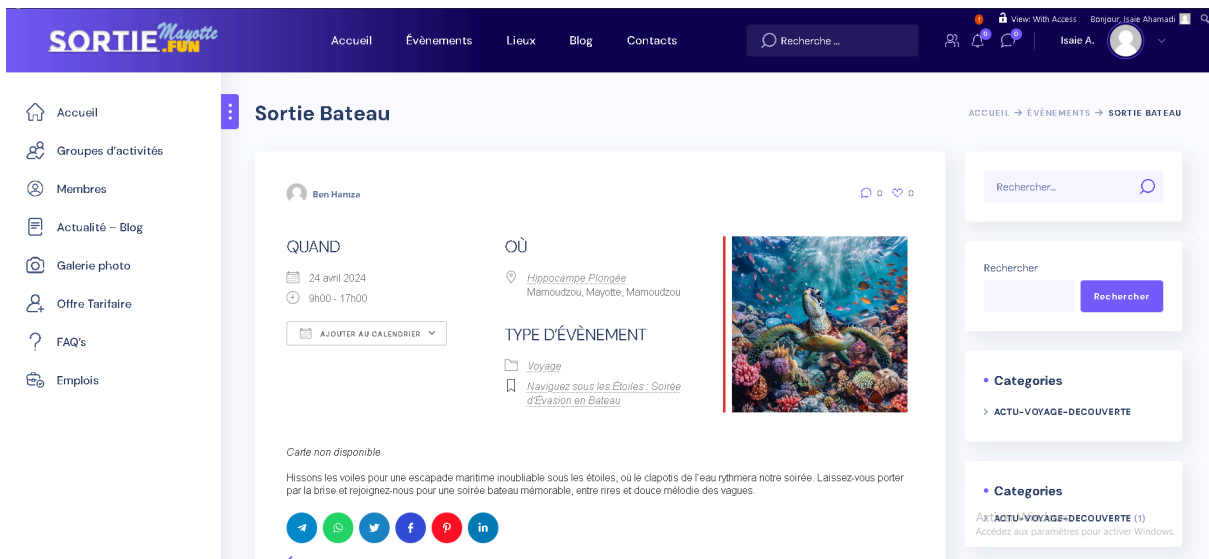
SORTIE Mayotte FUN

Accueil Évènements Lieux Blog Contacts

Recherche ...

1 View: With Access Bonjour, Isaie Ahamadi

0 0

Isaie A.

Accueil
Groupes d'activités
Membres
Actualité – Blog
Galerie photo
Offre Tarifaire
FAQ's
Emplois

Sortie Bateau

ACCUEIL → ÉVÈNEMENTS → SORTIE BATEAU

Ben Hamza

0 0

QUAND

24 avril 2024
9h00 - 17h00

AJOUTER AU CALENDRIER

OÙ

Hippocampe Plongée
Mamoudzou, Mayotte, Mamoudzou

TYPE D'ÉVÈNEMENT

Voyage
Naviguez sous les Étoiles : Soirée d'Évasion en Bateau

Carte non disponible

Hissons les voiles pour une escapade maritime inoubliable sous les étoiles, où le clapotis de l'eau rythmera notre soirée. Laissez-vous porter par la brise et rejoignez-nous pour une soirée bateau mémorable, entre rires et douce mélodie des vagues.

Rechercher...

Rechercher

Rechercher

Categories

ACTU-VOYAGE-DECOUVERTE

Categories

ACTU-VOYAGE-DECOUVERTE (1)

Activer Windows
Accédez aux paramètres pour activer Windows.